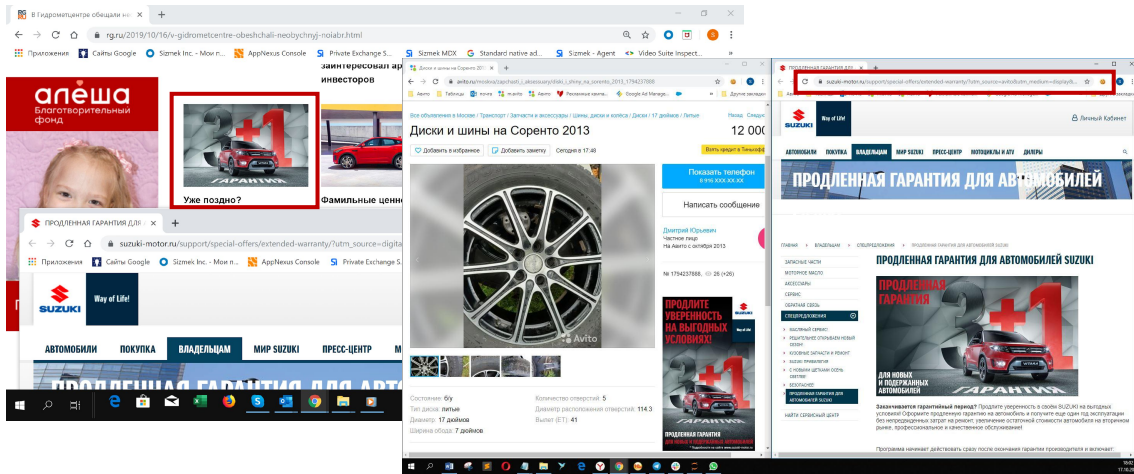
В Гидрометцентре обещали но

rg.ru/2019/10/16/v-gidrometcentre-obeshchali-neobychnyj-noiabr.html

Приложения Сайты Google Sizmek Inc. - Мои п... AppNexus Console Private Exchange S... Sizmek MDX Standard native ad... Sizmek - Agent Video Suite Inspect...

алёша Благотворительный фонд

заинтересовал агро инвесторов

3+1 ГАРАНТИЯ

Уже поздно?

Фамильные ценно

ПРОДЛЕННАЯ ГАРАНТИЯ ДЛЯ

suzuki-motor.ru/support/special-offers/extended-warranty/?utm_source=digita

Приложения Сайты Google Sizmek Inc. - Мои п... AppNexus Console Private Exchange S...

SUZUKI Way of Life!

АВТОМОБИЛИ ПОКУПКА ВЛАДЕЛЬЦАМ МИР SUZUKI ПРЕСС-ЦЕНТР МОТО

ПРОДЛЕННАЯ ГАРАНТИЯ ДЛЯ АВТО

Диски и шины на Соренто 2013

avito.ru/moskva/zapchasti_i_aksessuary/diski_i_shiny_na_sorento_2013_1794237888

Диски и шины на Соренто 2013

12 000

Добавить в избранное Добавить заметку Сегодня в 17:48

Показать телефон

Написать сообщение

Дмитрий Юрьевич
Частное лицо
На Авито с октября 2013

№ 1794237888, 26 (+26)

Avito

ПРОДЛИТЕ УВЕРЕННОСТЬ НА ВЫГОДНЫХ УСЛОВИЯХ!

3+1

ПРОДЛЕННАЯ ГАРАНТИЯ

Состояние: б/у
Тип диска: литые
Диаметр: 17 дюймов
Ширина обода: 7 дюймов
Количество отверстий: 5
Диаметр расположения отверстий: 114.3
Вылет (ET): 41

suzuki-motor.ru/support/special-offers/extended-warranty/?utm_source=avito&utm_medium=display&

SUZUKI Way of Life!

Личный Кабинет

АВТОМОБИЛИ ПОКУПКА ВЛАДЕЛЬЦАМ МИР SUZUKI ПРЕСС-ЦЕНТР МОТОЦИКЛЫ И ATV ДИЛЕРЫ

ПРОДЛЕННАЯ ГАРАНТИЯ ДЛЯ АВТОМОБИЛЕЙ

ПРОДЛЕННАЯ ГАРАНТИЯ ДЛЯ АВТОМОБИЛЕЙ SUZUKI

ЗАПАСНЫЕ ЧАСТИ
МОТОРНОЕ МАСЛО
АКСЕССУАРЫ
СЕРВИС
ОБРАТНАЯ СВЯЗЬ
СПЕЦПРЕДЛОЖЕНИЯ
ПРОДЛЕННАЯ ГАРАНТИЯ ДЛЯ АВТОМОБИЛЕЙ SUZUKI
НАЙТИ СЕРВИСНЫЙ ЦЕНТР

ПРОДЛЕННАЯ ГАРАНТИЯ 3+1
ДЛЯ НОВЫХ И ПОДЕРЖАННЫХ АВТОМОБИЛЕЙ
ГАРАНТИЯ

Заканчивается гарантийный период? Продлите уверенность в своём SUZUKI на выгодных условиях! Оформите продленную гарантию на автомобиль и получите еще один год эксплуатации без непредвиденных затрат на ремонт, увеличение остаточной стоимости автомобиля на вторичном рынке, профессиональное и качественное обслуживание!